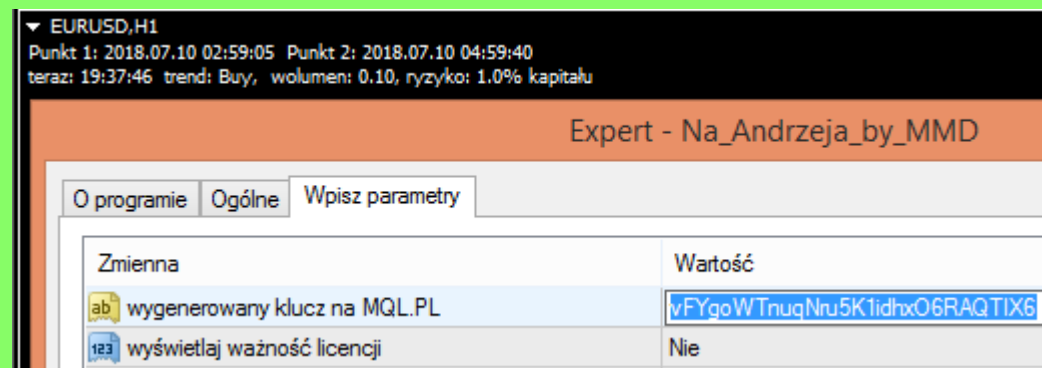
▾ EURUSD,H1
Punkt 1: 2018.07.10 02:59:05 Punkt 2: 2018.07.10 04:59:40
teraz: 19:37:46 trend: Buy, wolumen: 0.10, ryzyko: 1.0% kapitału

Expert - Na_Andrzeja_by_MMD

O programie | Ogólne | Wpisz parametry

| Zmienna | Wartość |
|---|---|
| ab wygenerowany klucz na MQL.PL | vFYgoWTnuqNru5K1idhxO6RAQTIX6 |
| 123 wyświetlaj ważność licencji | Nie |